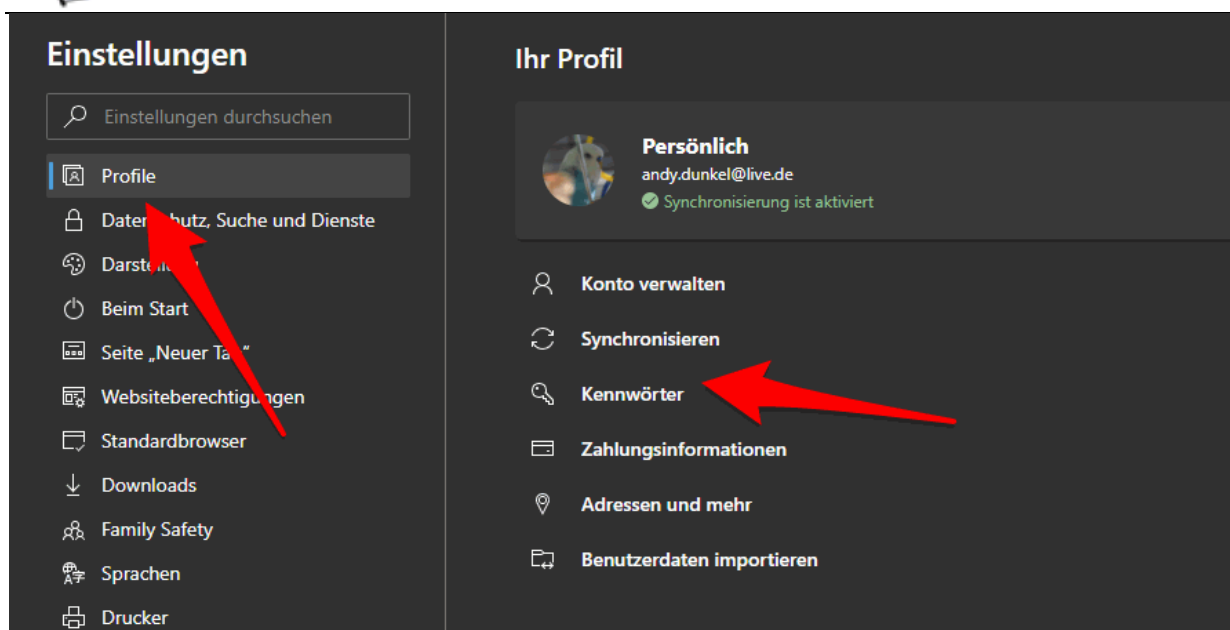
Einstellungen

Einstellungen durchsuchen

Profile

Daten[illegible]hutz, Suche und Dienste

Darst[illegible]

Beim Start

Seite „Neuer Ta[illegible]"

Websiteberechtigungen

Standardbrowser

Downloads

Family Safety

Sprachen

Drucker

Ihr Profil

Persönlich
andy.dunkel@live.de
Synchronisierung ist aktiviert

Konto verwalten

Synchronisieren

Kennwörter

Zahlungsinformationen

Adressen und mehr

Benutzerdaten importieren